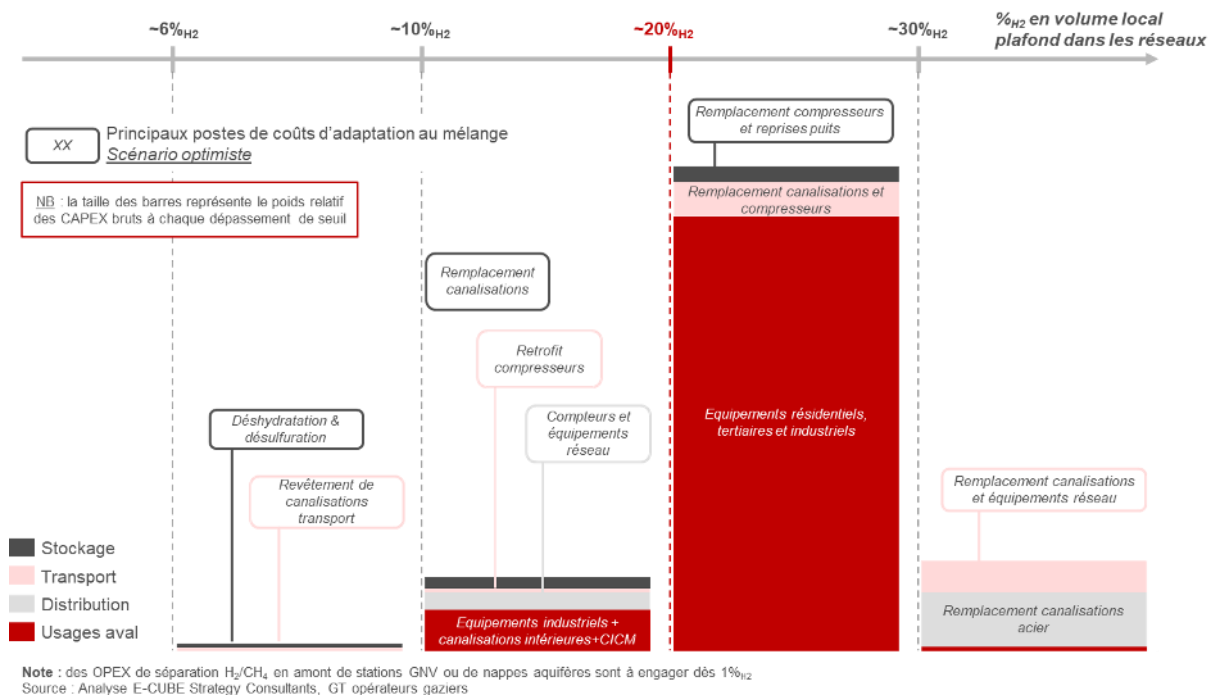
~6%$_{H2}$

~10%$_{H2}$

~20%$_{H2}$

~30%$_{H2}$

%$_{H2}$ en volume local plafond dans les réseaux

XX Principaux postes de coûts d'adaptation au mélange
Scénario optimiste

NB : la taille des barres représente le poids relatif des CAPEX bruts à chaque dépassement de seuil

Remplacement compresseurs et reprises puits

Remplacement canalisations et compresseurs

Remplacement canalisations

Retrofit compresseurs

Compteurs et équipements réseau

Equipements résidentiels, tertiaires et industriels

Déshydratation & désulfuration

Revêtement de canalisations transport

Remplacement canalisations et équipements réseau

Stockage

Transport

Distribution

Usages aval

Equipements industriels + canalisations intérieures+CICM

Remplacement canalisations acier

Note : des OPEX de séparation $H_2/CH_4$ en amont de stations GNV ou de nappes aquifères sont à engager dès 1%$_{H2}$
Source : Analyse E-CUBE Strategy Consultants, GT opérateurs gaziers